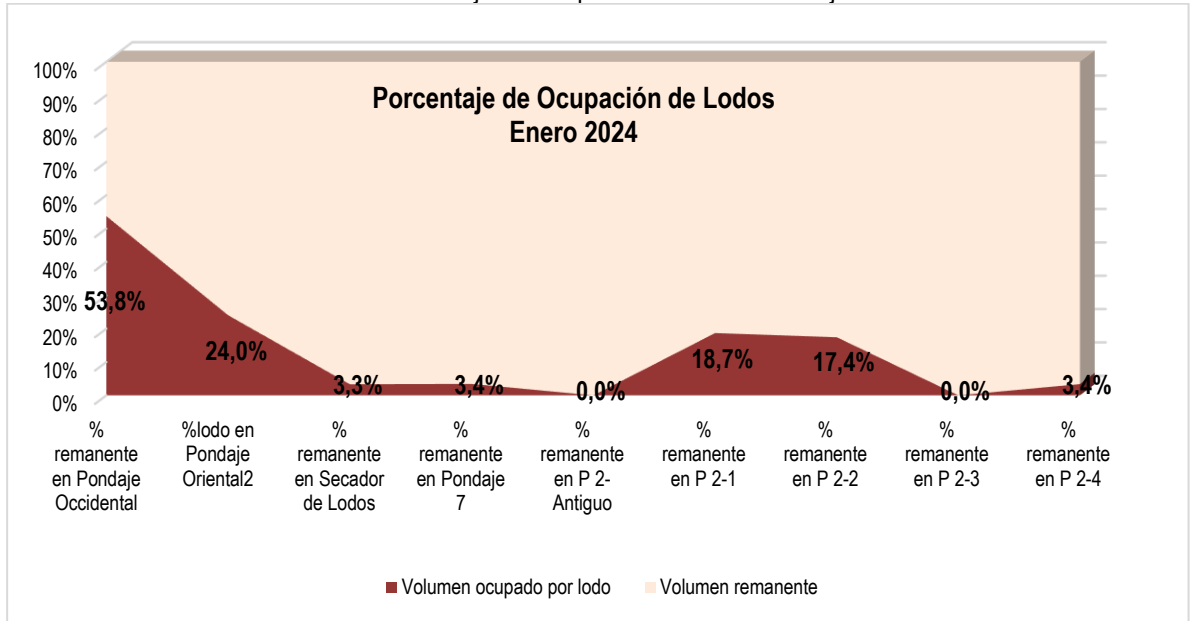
Porcentaje de Ocupación de Lodos
Enero 2024

100%
90%
80%
70%
60%
50%
40%
30%
20%
10%
0%

53,8%
24,0%
3,3%
3,4%
0,0%
18,7%
17,4%
0,0%
3,4%

% remanente en Pondaje Occidental
%lodo en Pondaje Oriental2
% remanente en Secador de Lodos
% remanente en Pondaje 7
% remanente en P 2-Antiguo
% remanente en P 2-1
% remanente en P 2-2
% remanente en P 2-3
% remanente en P 2-4

Volumen ocupado por lodo
Volumen remanente